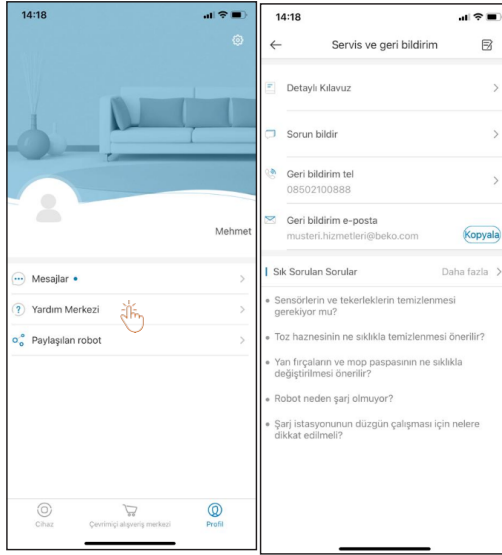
14:18

Mehmet

Mesajlar •

Yardım Merkezi

Paylaşılan robot

Cihaz

Çevrimiçi alışveriş merkezi

Profil

14:18

Servis ve geri bildirim

Detaylı Kılavuz

Sorun bildir

Geri bildirim tel
08502100888

Geri bildirim e-posta
musteri.hizmetleri@beko.com

Kopyala

Sık Sorulan Sorular

Daha fazla

• Sensörlerin ve tekerleklerin temizlenmesi gerekiyor mu?

• Toz haznesinin ne sıklıkla temizlenmesi önerilir?

• Yan fırçaların ve mop paspasının ne sıklıkla değiştirilmesi önerilir?

• Robot neden şarj olmuyor?

• Şarj istasyonunun düzgün çalışması için nelere dikkat edilmeli?